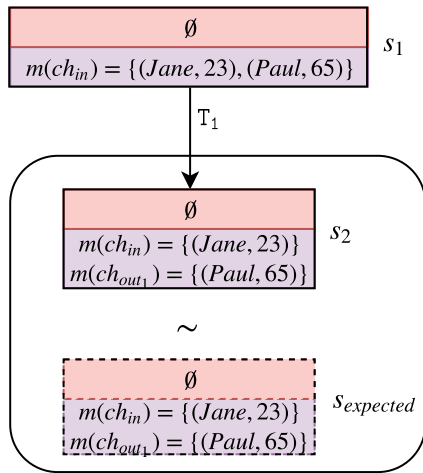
$\emptyset$

$m(ch_{in}) = \{(Jane, 23), (Paul, 65)\}$

$s_1$

$\mathtt{T}_1$

$\emptyset$

$m(ch_{in}) = \{(Jane, 23)\}$

$m(ch_{out_1}) = \{(Paul, 65)\}$

$s_2$

$\sim$

$\emptyset$

$m(ch_{in}) = \{(Jane, 23)\}$

$m(ch_{out_1}) = \{(Paul, 65)\}$

$s_{expected}$